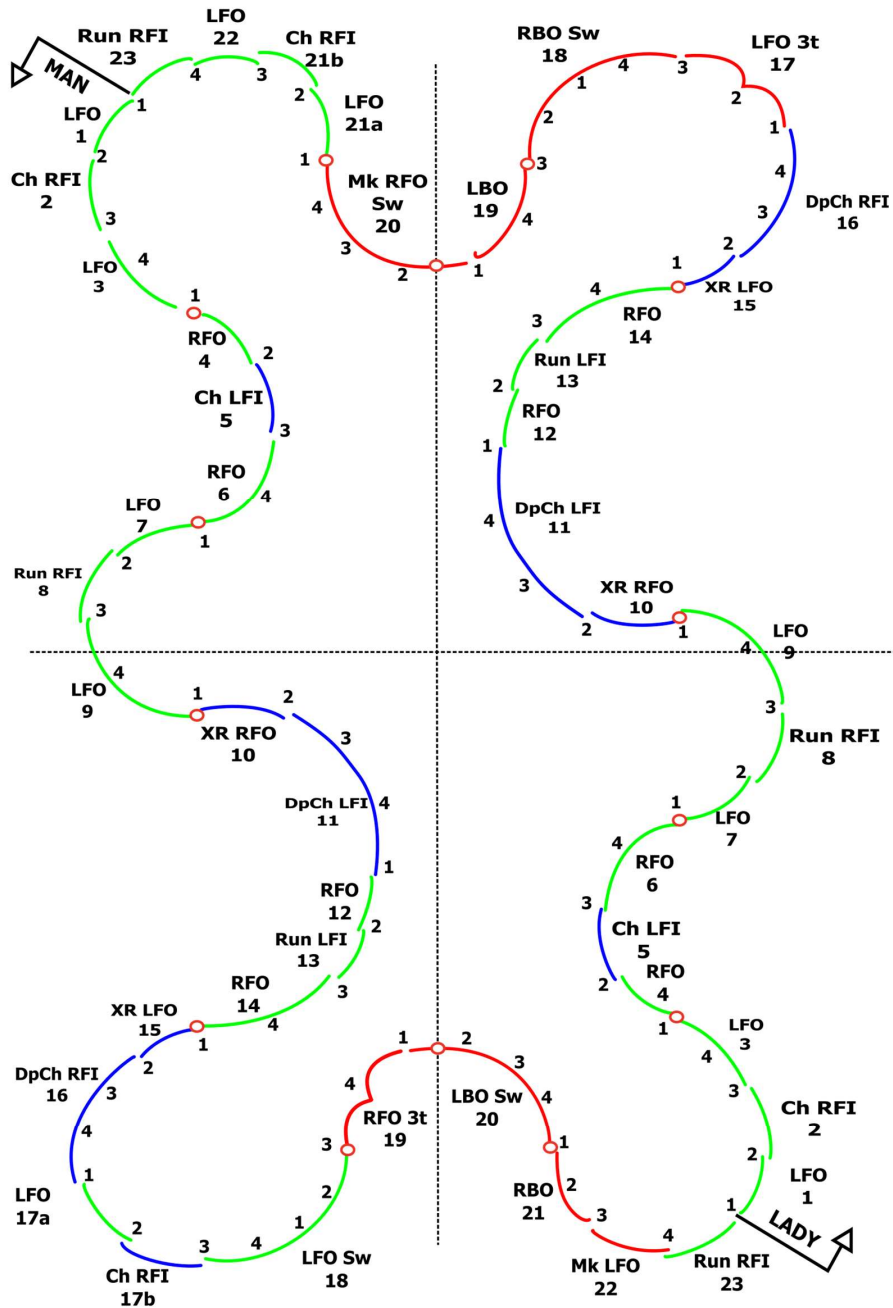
MAN

Run RFI 23
LFO 22
Ch RFI 21b
LFO 21a
Mk RFO Sw 20
LFO 1
Ch RFI 2
LFO 3
RFO 4
Ch LFI 5
RFO 6
LFO 7
Run RFI 8
LFO 9
XR RFO 10
DpCh LFI 11
RFO 12
Run LFI 13
RFO 14
XR LFO 15
DpCh RFI 16
LFO 17a
Ch RFI 17b
LFO Sw 18
RFO 3t 19
LBO Sw 20
RBO 21
Mk LFO 22
Run RFI 23

RBO Sw 18
LFO 3t 17
LBO 19
DpCh RFI 16
XR LFO 15
RFO 14
Run LFI 13
RFO 12
DpCh LFI 11
XR RFO 10
LFO 9
Run RFI 8
LFO 7
RFO 6
Ch LFI 5
RFO 4
LFO 3
Ch RFI 2
LFO 1

LADY